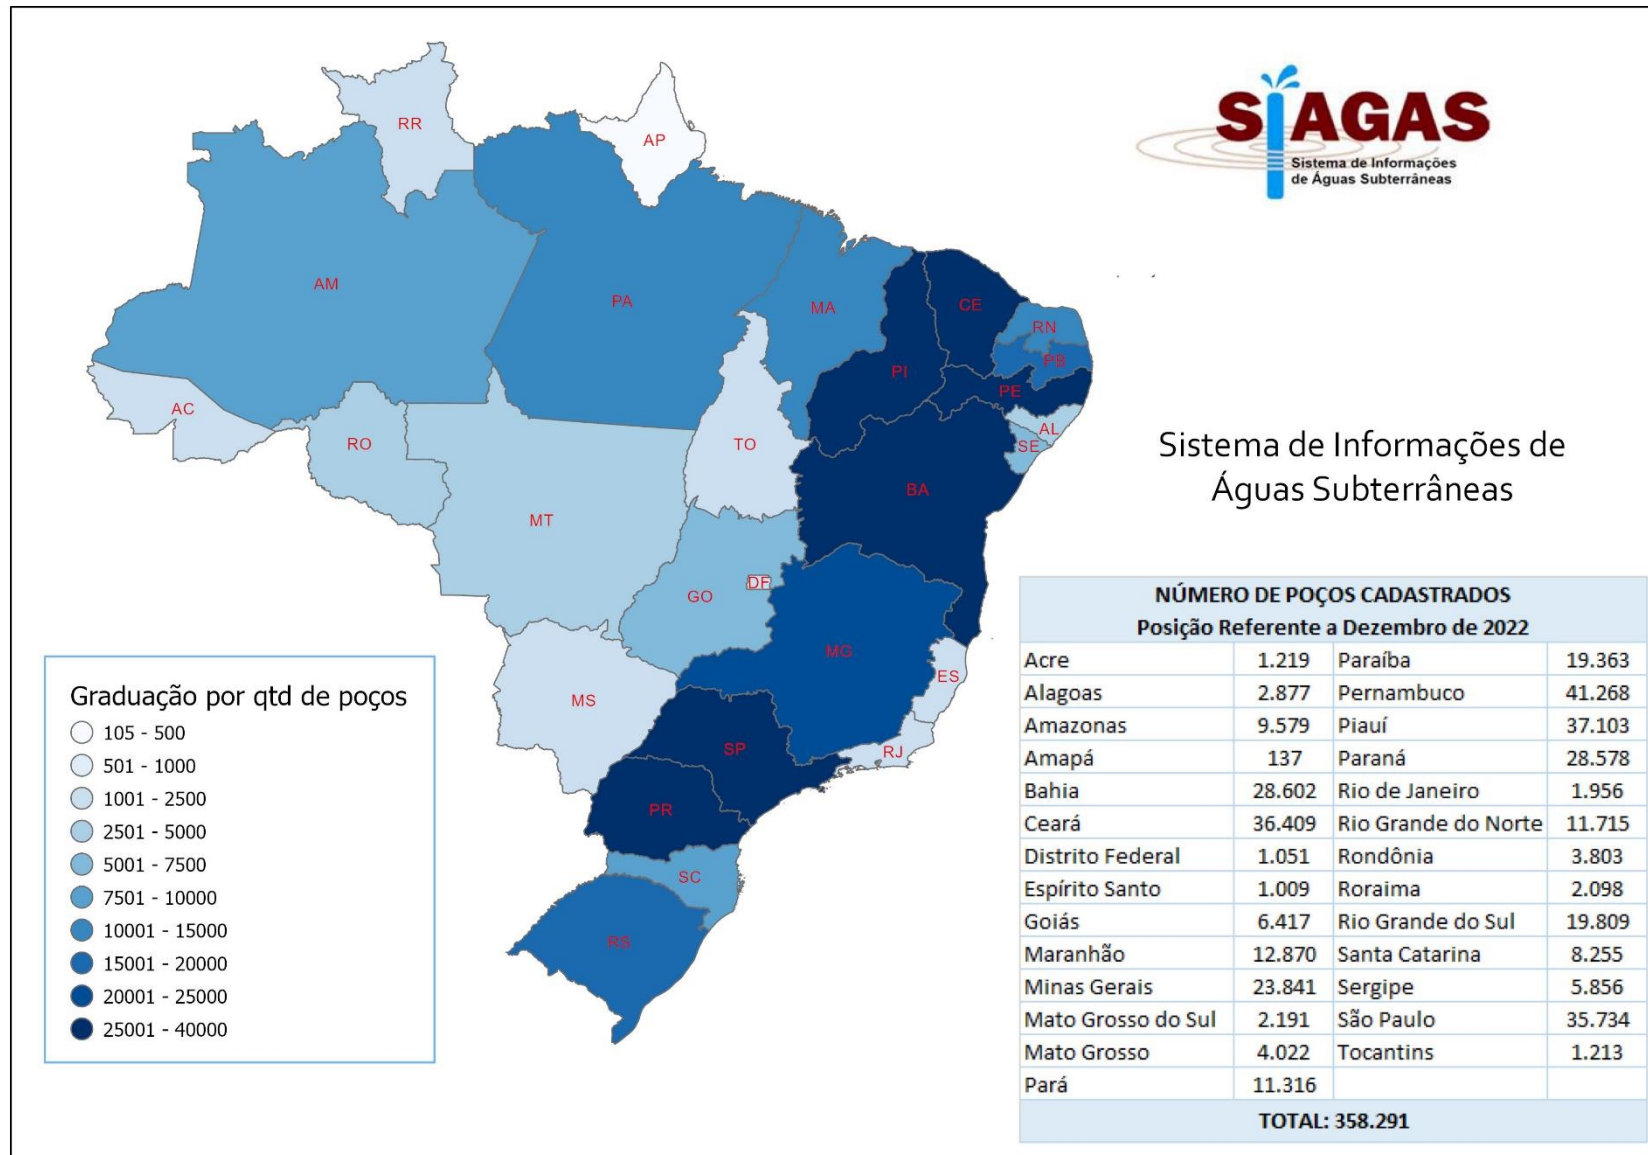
RR
AP
AM
PA
MA
CE
RN
PB
PI
PE
AC
RO
AL
SE
TO
BA
MT
GO
DF
MG
ES
MS
SP
RJ
PR
SC
RS

SIAGAS
Sistema de Informações de Águas Subterrâneas

Sistema de Informações de Águas Subterrâneas

Graduação por qtd de poços
105 - 500
501 - 1000
1001 - 2500
2501 - 5000
5001 - 7500
7501 - 10000
10001 - 15000
15001 - 20000
20001 - 25000
25001 - 40000

NÚMERO DE POÇOS CADASTRADOS
Posição Referente a Dezembro de 2022

| | | | |
|---|---|---|---|
| Acre | 1.219 | Paraíba | 19.363 |
| Alagoas | 2.877 | Pernambuco | 41.268 |
| Amazonas | 9.579 | Piauí | 37.103 |
| Amapá | 137 | Paraná | 28.578 |
| Bahia | 28.602 | Rio de Janeiro | 1.956 |
| Ceará | 36.409 | Rio Grande do Norte | 11.715 |
| Distrito Federal | 1.051 | Rondônia | 3.803 |
| Espírito Santo | 1.009 | Roraima | 2.098 |
| Goiás | 6.417 | Rio Grande do Sul | 19.809 |
| Maranhão | 12.870 | Santa Catarina | 8.255 |
| Minas Gerais | 23.841 | Sergipe | 5.856 |
| Mato Grosso do Sul | 2.191 | São Paulo | 35.734 |
| Mato Grosso | 4.022 | Tocantins | 1.213 |
| Pará | 11.316 | | |

TOTAL: 358.291